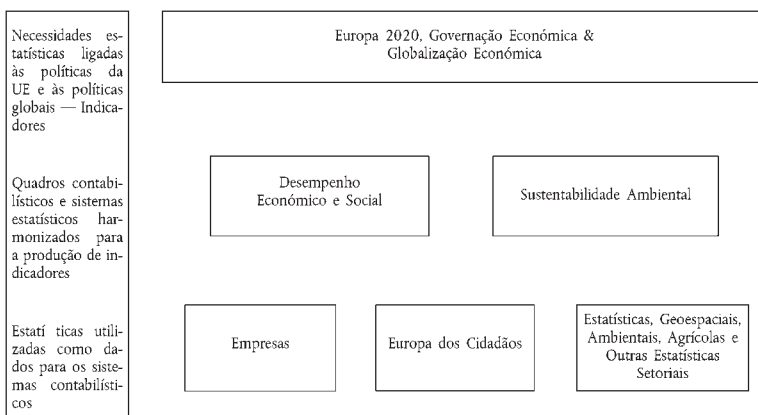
Necessidades estatísticas ligadas às políticas da UE e às políticas globais — Indicadores

Quadros contabilísticos e sistemas estatísticos harmonizados para a produção de indicadores

Estatí ticas utilizadas como dados para os sistemas contabilísticos

Europa 2020, Governação Económica & Globalização Económica

Desempenho Económico e Social

Sustentabilidade Ambiental

Empresas

Europa dos Cidadãos

Estatísticas, Geoespaciais, Ambientais, Agrícolas e Outras Estatísticas Setoriais